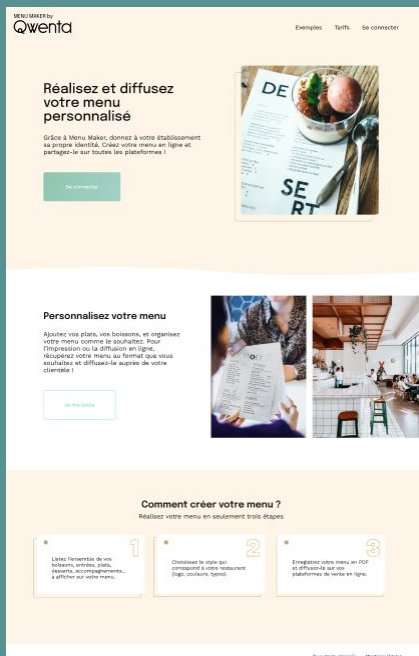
MENU MAKER by
Qwenta

Exemples Tarifs Se connecter

Réalisez et diffusez votre menu personnalisé

Grâce à Menu Maker, donnez à votre établissement sa propre identité. Créez votre menu en ligne et partagez-le sur toutes les plateformes !

Se connecter

DE
SE
RT

Personnalisez votre menu

Ajoutez vos plats, vos boissons, et organisez votre menu comme le souhaitez. Pour l'impression ou la diffusion en ligne, récupérez votre menu au format que vous souhaitez et diffusez-le auprès de votre clientèle !

Je me lance

Comment créer votre menu ?

Réalisez votre menu en seulement trois étapes

1
Listez l'ensemble de vos boissons, entrées, plats, desserts, accompagnements... à afficher sur votre menu.

2
Choisissez le style qui correspond à votre restaurant (logo, couleurs, typos).

3
Enregistrez votre menu en PDF et diffusez-le sur vos plateformes de vente en ligne.

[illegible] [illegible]